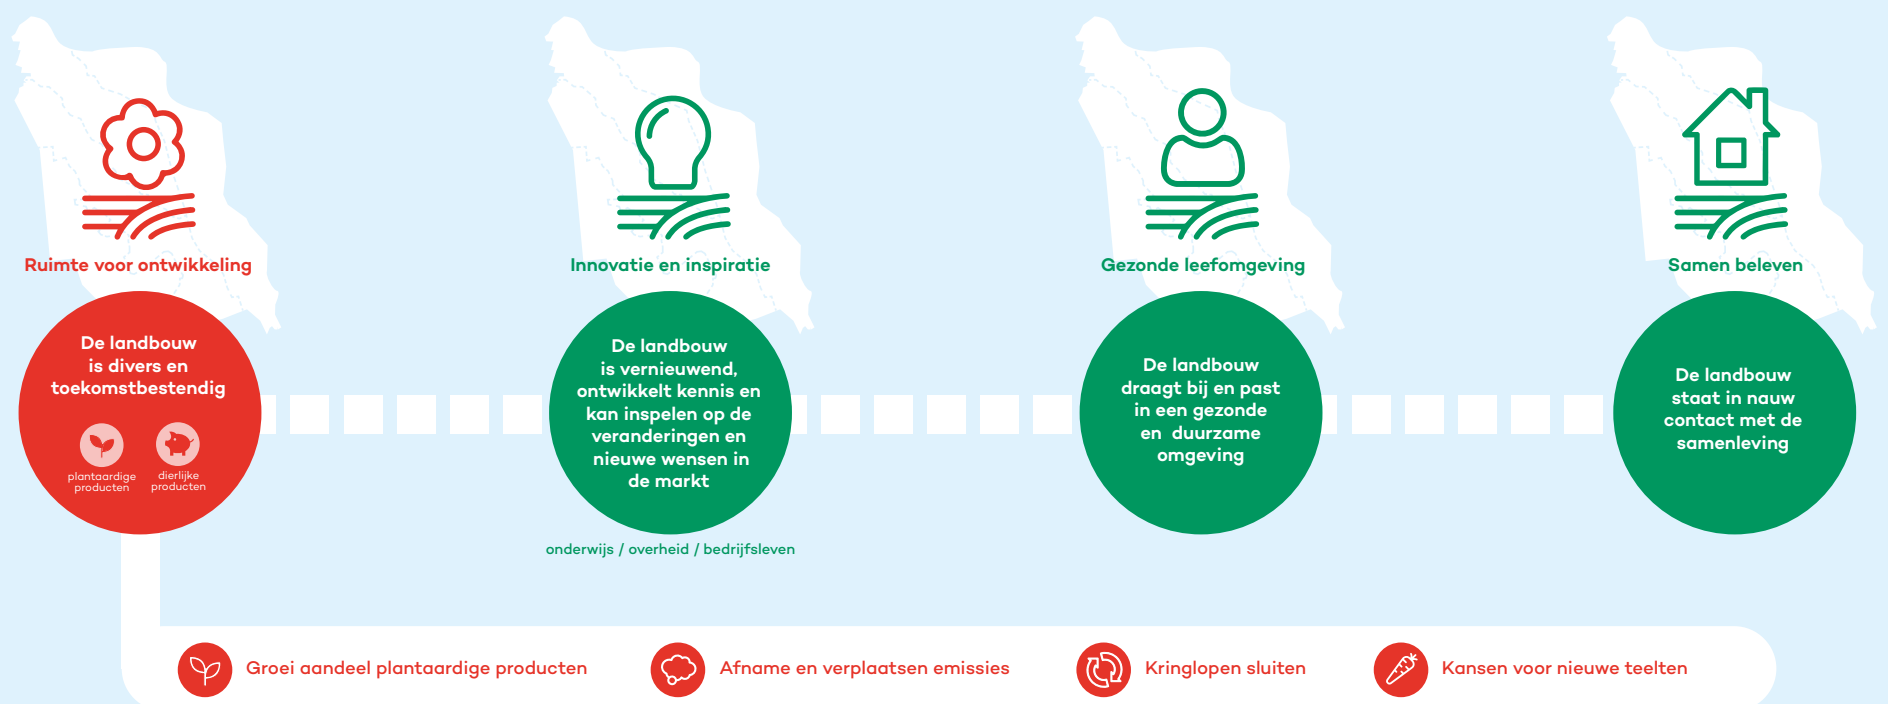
Ruimte voor ontwikkeling

De landbouw is divers en toekomstbestendig

plantaardige producten

dierlijke producten

Innovatie en inspiratie

De landbouw is vernieuwend, ontwikkelt kennis en kan inspelen op de veranderingen en nieuwe wensen in de markt

onderwijs / overheid / bedrijfsleven

Gezonde leefomgeving

De landbouw draagt bij en past in een gezonde en duurzame omgeving

Samen beleven

De landbouw staat in nauw contact met de samenleving

Groei aandeel plantaardige producten

Afname en verplaatsen emissies

Kringlopen sluiten

Kansen voor nieuwe teelten